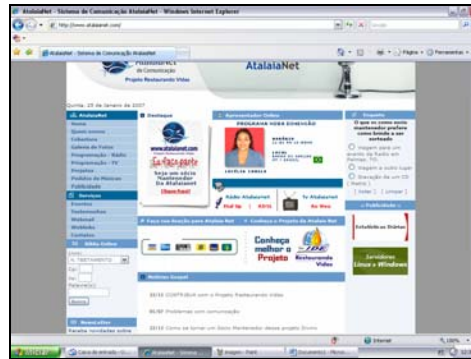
AtalaiaNet - Sistema de Comunicação AtalaiaNet - Windows Internet Explorer

http://www.atalaianet.com/

AtalaiaNet - Sistema de Comunicação AtalaiaNet

Página · Ferramentas ·

de Comunicação

Projeto Restaurando Vidas

AtalaiaNet

Quinta, 25 de Janeiro de 2007

AtalaiaNet

Destaque

www.atalaianet.com

Seja um sócio Mantenedor da AtalaiaNet

Apresentador Online

PROGRAMA VIVER EDIFICAÇÃO

Enquete

O que os sócios mantenedor podem fazer

Rádio AtalaiaNet

Tv AtalaiaNet

Faça sua Oração para AtalaiaNet

Conheça o Projeto da AtalaiaNet

Conheça melhor o Projeto

Restaurando Vidas

Publicidade

Estudando as Divinas

Serviços Linux e Windows

Notícias Gospel

Problemas com comunicação

Internet

100%

Iniciar